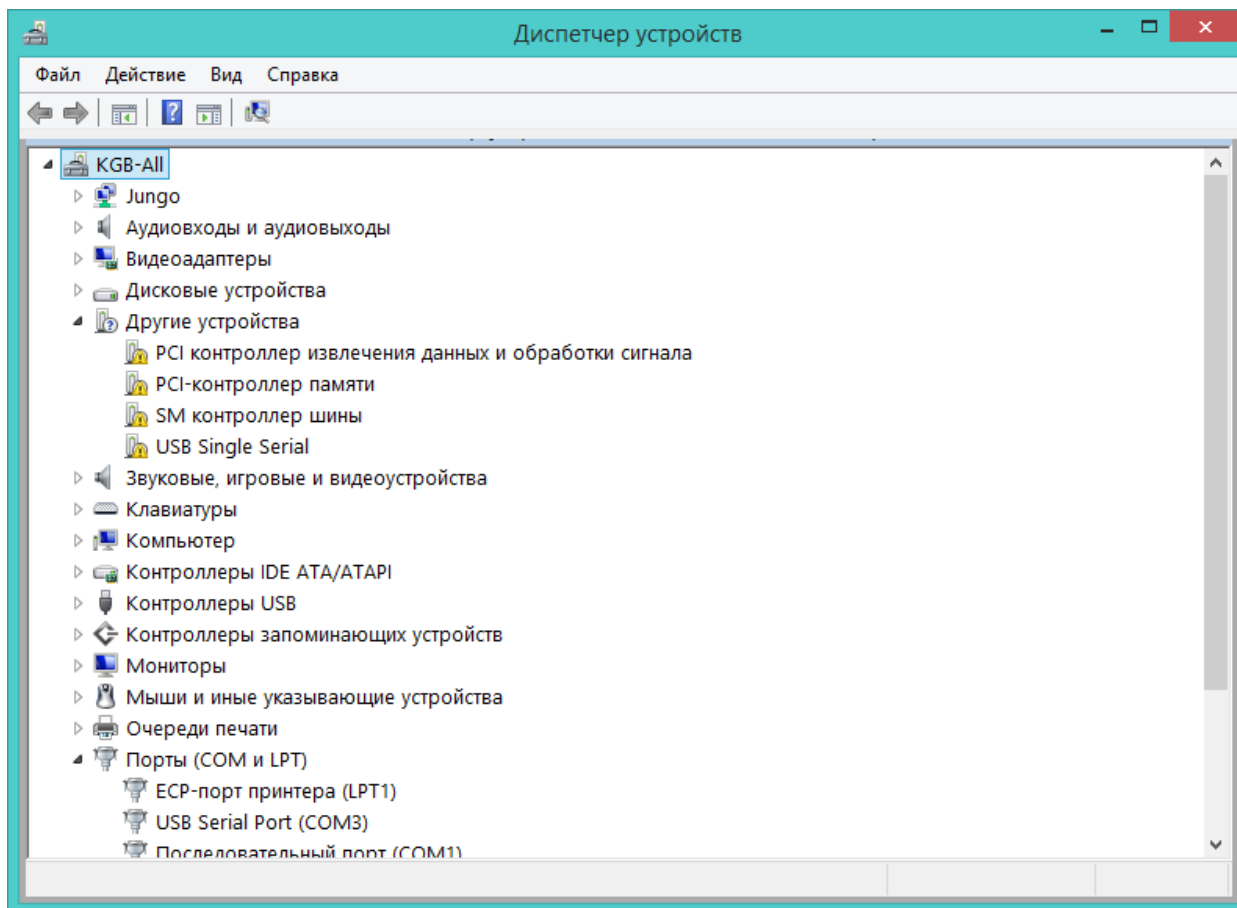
Диспетчер устройств

Файл Действие Вид Справка

KGB-All
Jungo
Аудиовходы и аудиовыходы
Видеоадаптеры
Дисковые устройства
Другие устройства
PCI контроллер извлечения данных и обработки сигнала
PCI-контроллер памяти
SM контроллер шины
USB Single Serial
Звуковые, игровые и видеоустройства
Клавиатуры
Компьютер
Контроллеры IDE ATA/ATAPI
Контроллеры USB
Контроллеры запоминающих устройств
Мониторы
Мыши и иные указывающие устройства
Очереди печати
Порты (COM и LPT)
ECP-порт принтера (LPT1)
USB Serial Port (COM3)
Последовательный порт (COM1)